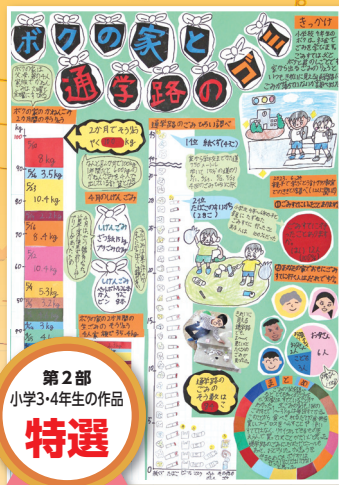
ボクの家と通学路のゴミ

きっかけ

ボクの家のかねんごみのそうりょう

2か月でそう計

今月のかねんごみ

通学路のごみのしゅるいとかず

1位 すいがら

2位

5kg
3kg
3.5kg
10.4kg
8.4kg
5.3kg
5kg

100
90
80
70
60
50
40
30
20
10

通学路のごみのそう数は

第2部
小学3・4年生の作品
特選